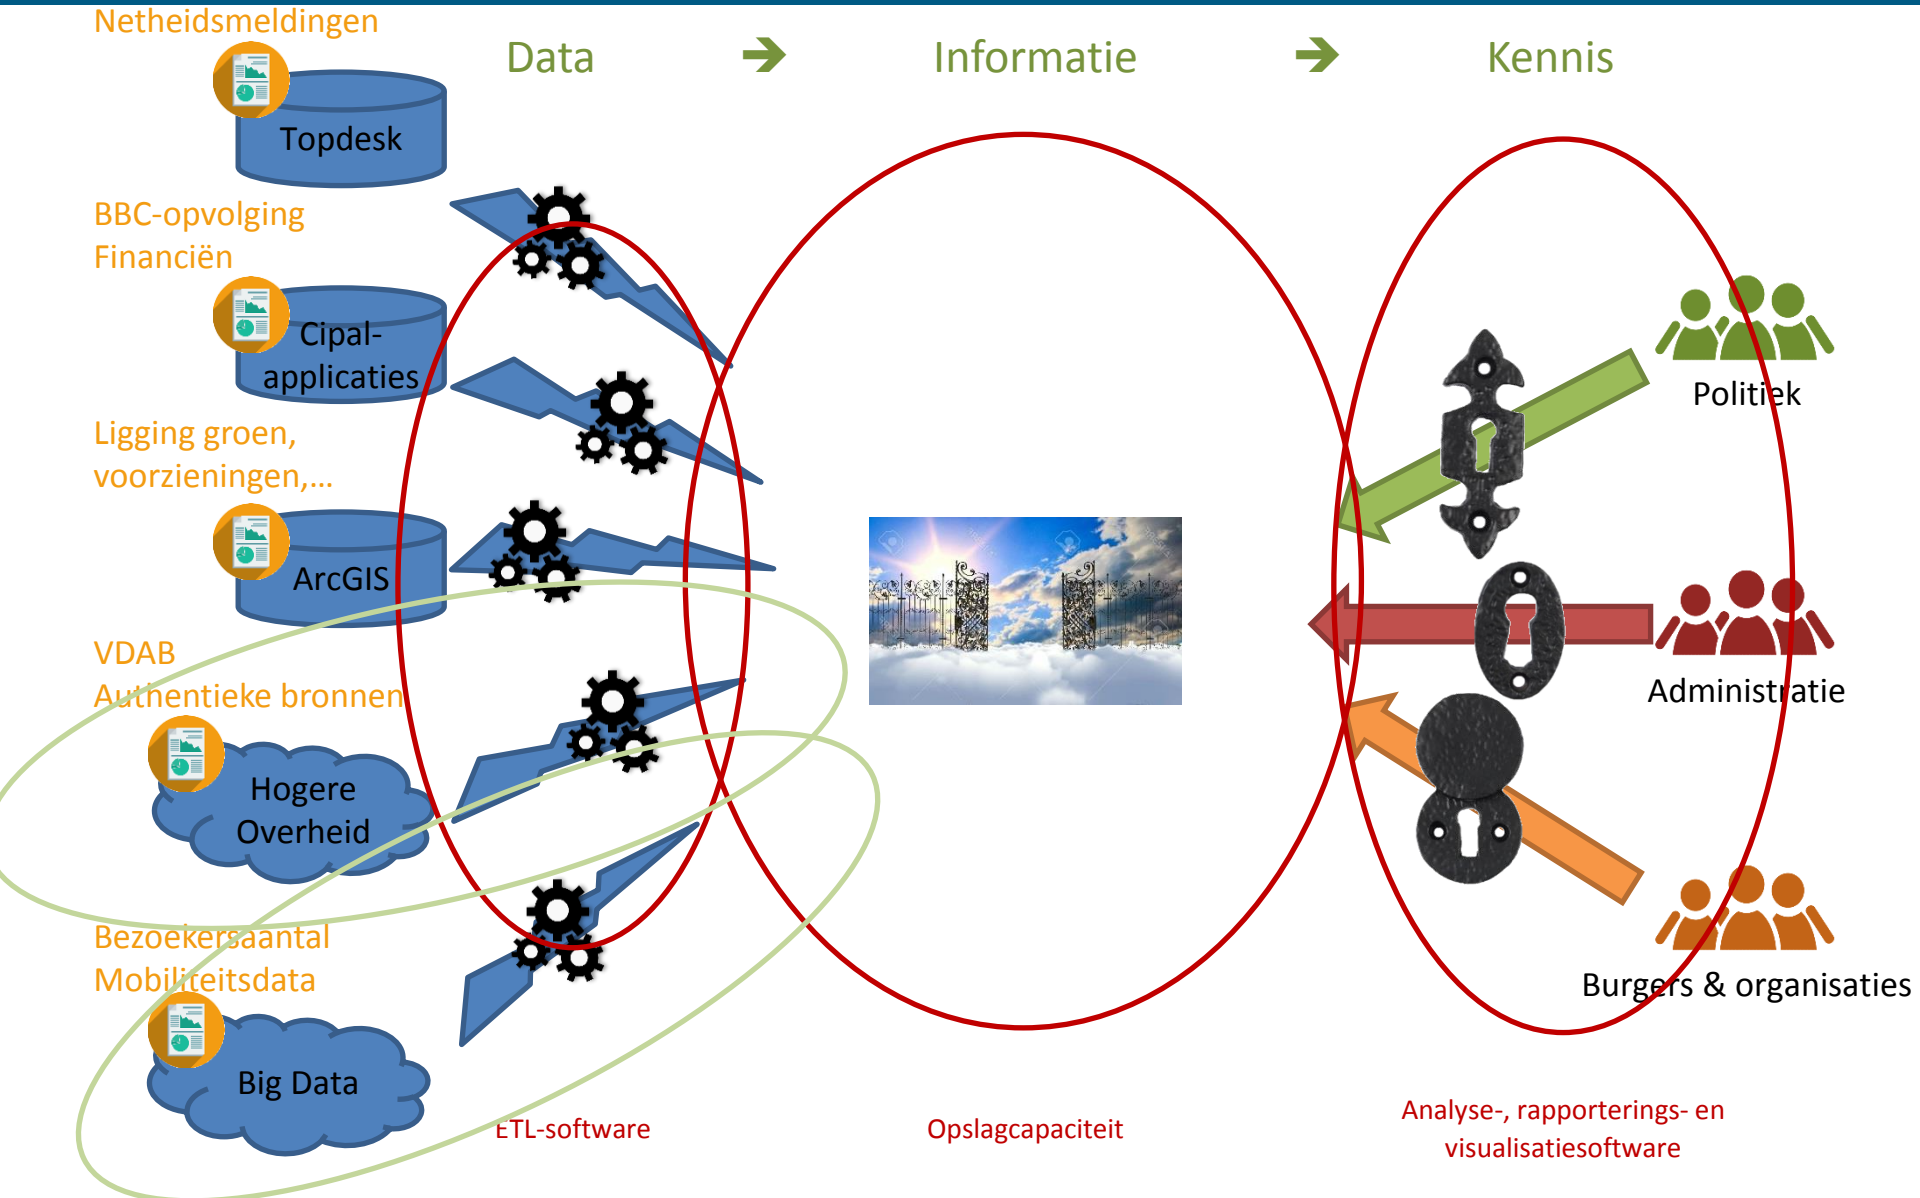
Netheidsmeldingen

Data ➔ Informatie ➔ Kennis

Topdesk

BBC-opvolging
Financiën

Cipal-applicaties

Ligging groen, voorzieningen,...

ArcGIS

VDAB
Authentieke bronnen

Hogere Overheid

Bezoekersaantal
Mobiliteitsdata

Big Data

Politiek

Administratie

Burgers & organisaties

ETL-software

Opslagcapaciteit

Analyse-, rapporterings- en visualisatiesoftware